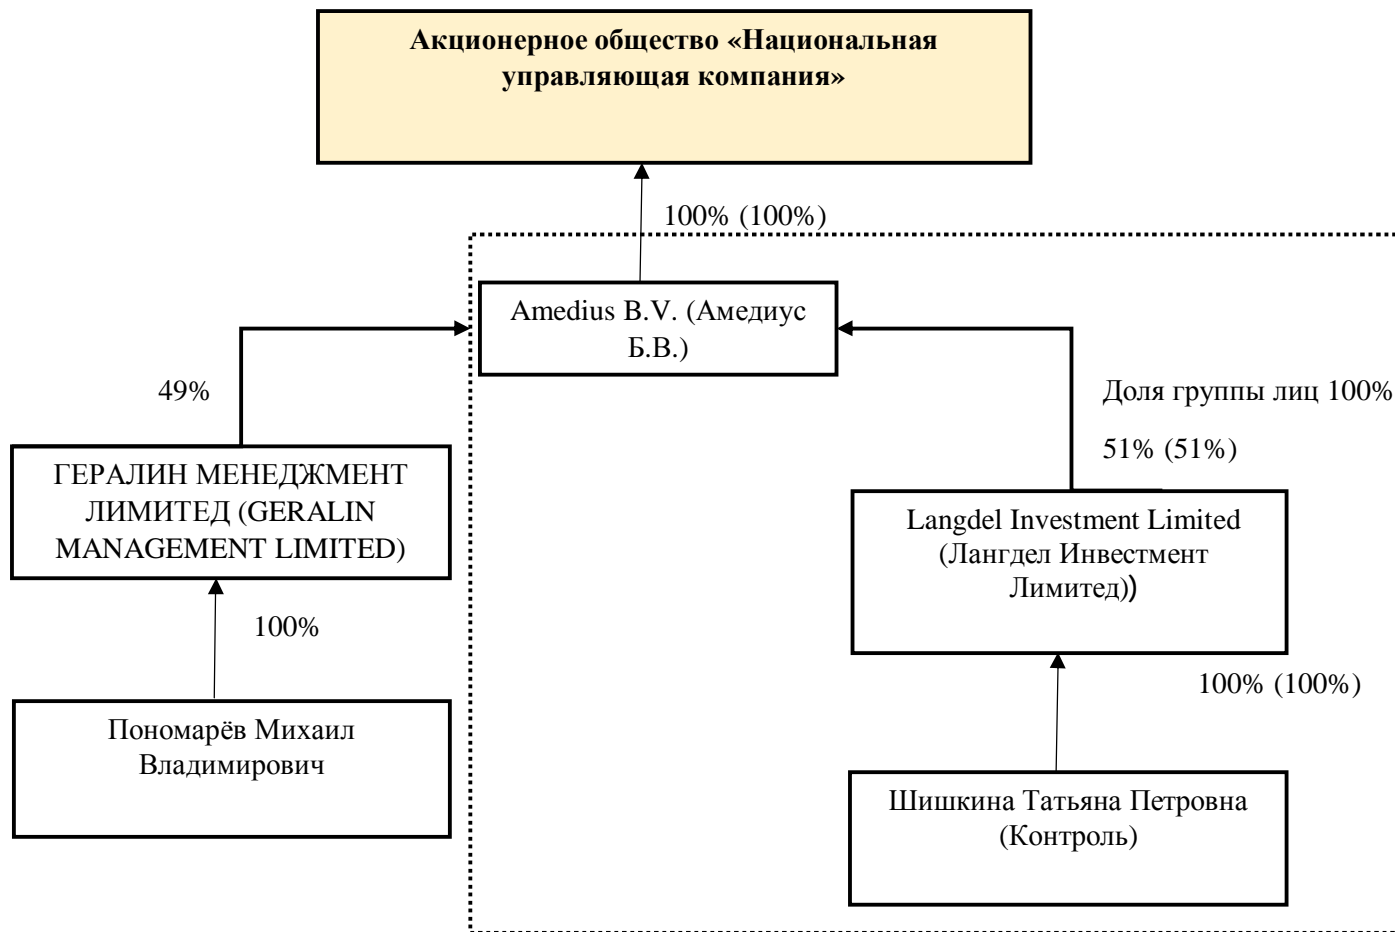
Акционерное общество «Национальная управляющая компания»

100% (100%)

Amedius B.V. (Амедиус Б.В.)

49%

Доля группы лиц 100%

51% (51%)

ГЕРАЛИН МЕНЕДЖМЕНТ ЛИМИТЕД (GERALIN MANAGEMENT LIMITED)

Langdel Investment Limited (Лангдел Инвестмент Лимитед))

100%

100% (100%)

Пономарёв Михаил Владимирович

Шишкина Татьяна Петровна (Контроль)